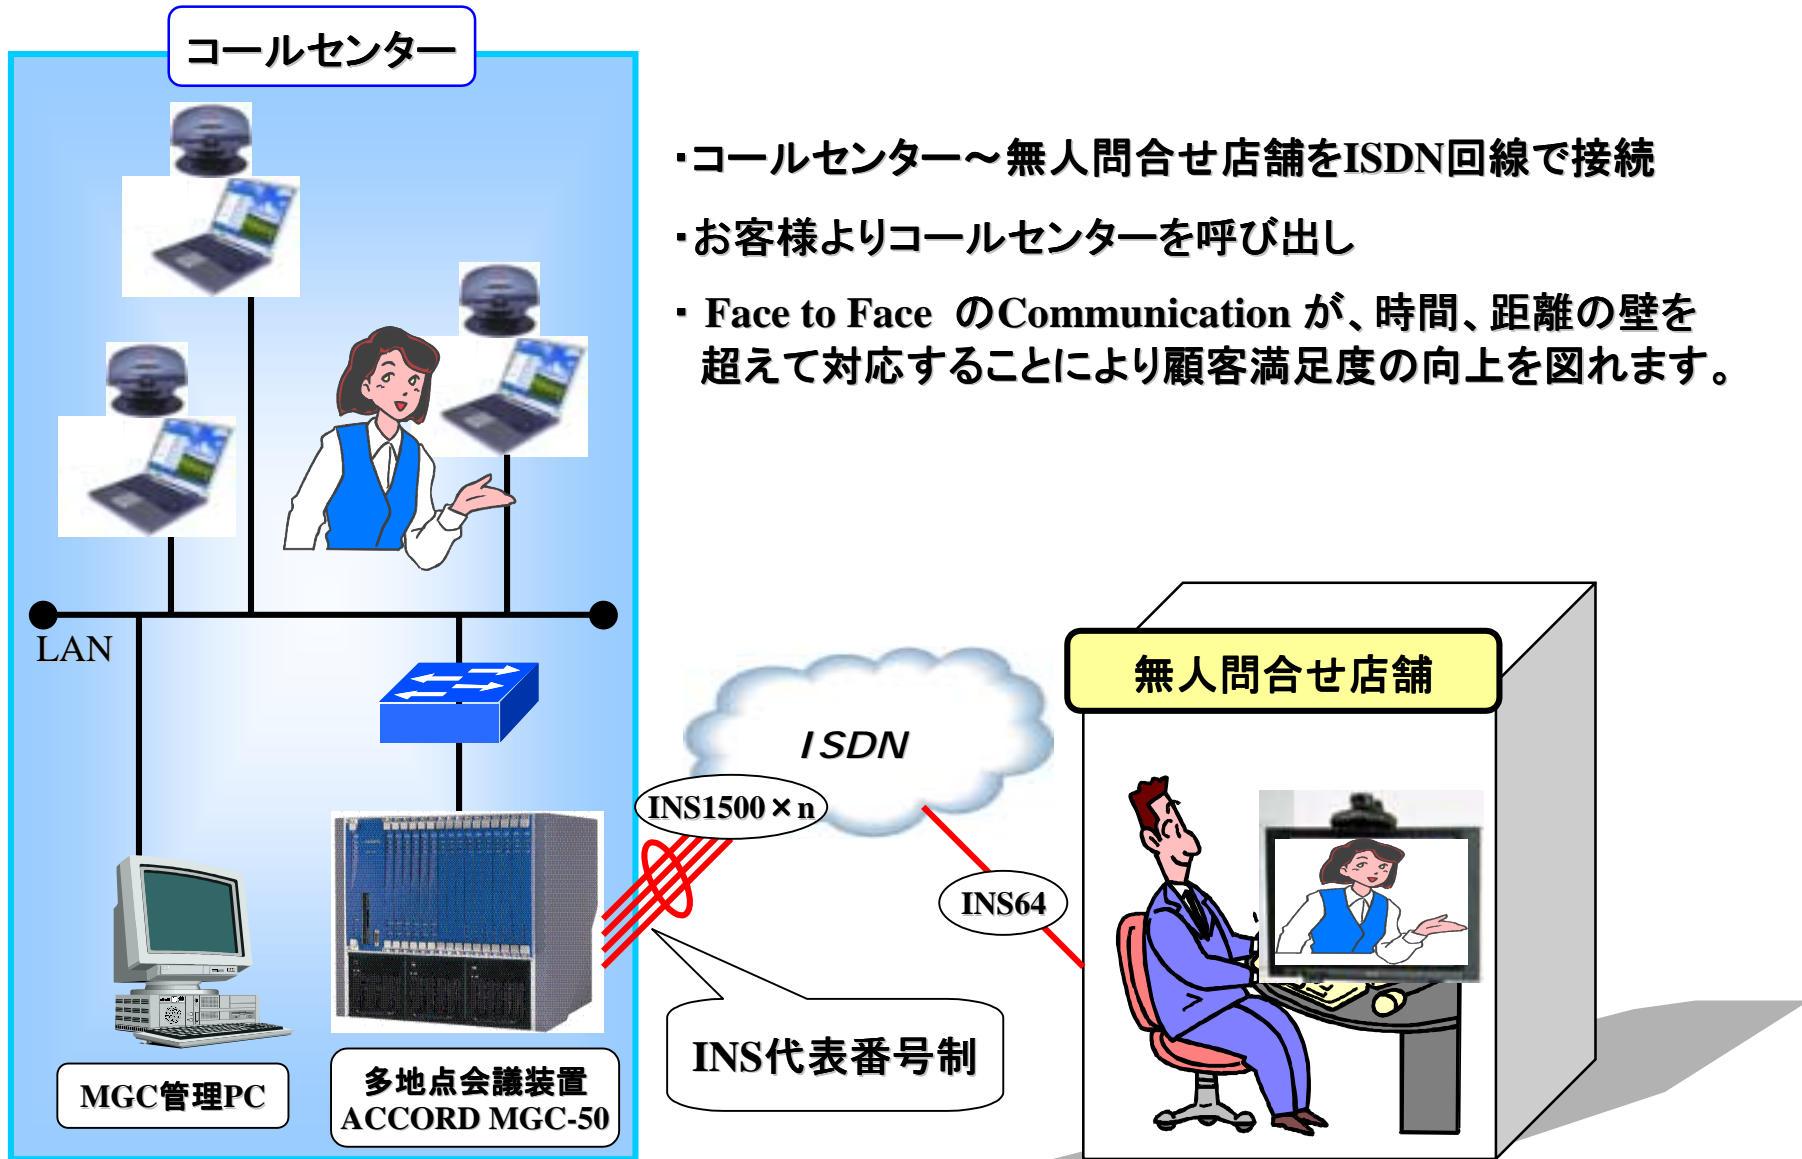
コールセンター

・コールセンター～無人問合せ店舗をISDN回線で接続

・お客様よりコールセンターを呼び出し

・ Face to Face のCommunication が、時間、距離の壁を超えて対応することにより顧客満足度の向上を図れます。

LAN

無人問合せ店舗

ISDN

INS1500×n

INS64

INS代表番号制

MGC管理PC

多地点会議装置
ACCORD MGC-50